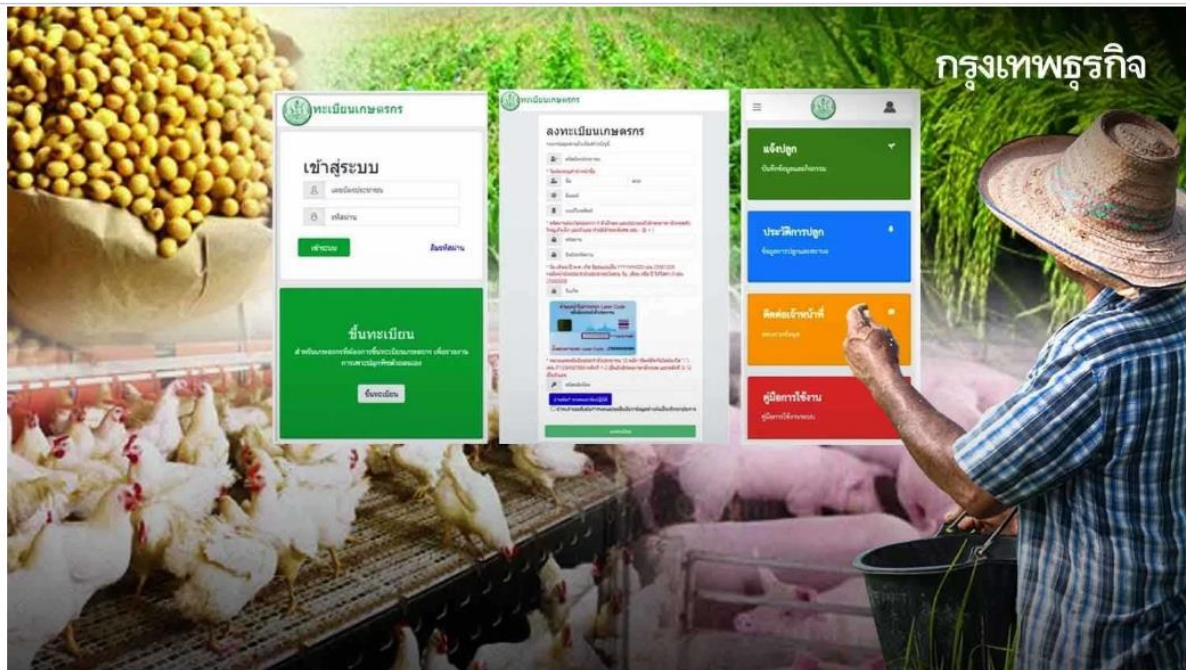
กรุงเทพธุรกิจ

ทะเบียนเกษตรกร

เข้าสู่ระบบ

เลขบัตรประชาชน

รหัสผ่าน

เข้าระบบ

ลืมรหัสผ่าน

ขึ้นทะเบียน

สำหรับเกษตรกรที่ต้องการขึ้นทะเบียนเกษตรกร เพื่อรายงานการเพาะปลูกด้วยตนเอง

ขึ้นทะเบียน

ทะเบียนเกษตรกร

ลงทะเบียนเกษตรกร

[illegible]

แจ้งปลูก

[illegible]

ประวัติการปลูก

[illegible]

ติดต่อเจ้าหน้าที่

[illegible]

คู่มือการใช้งาน

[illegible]